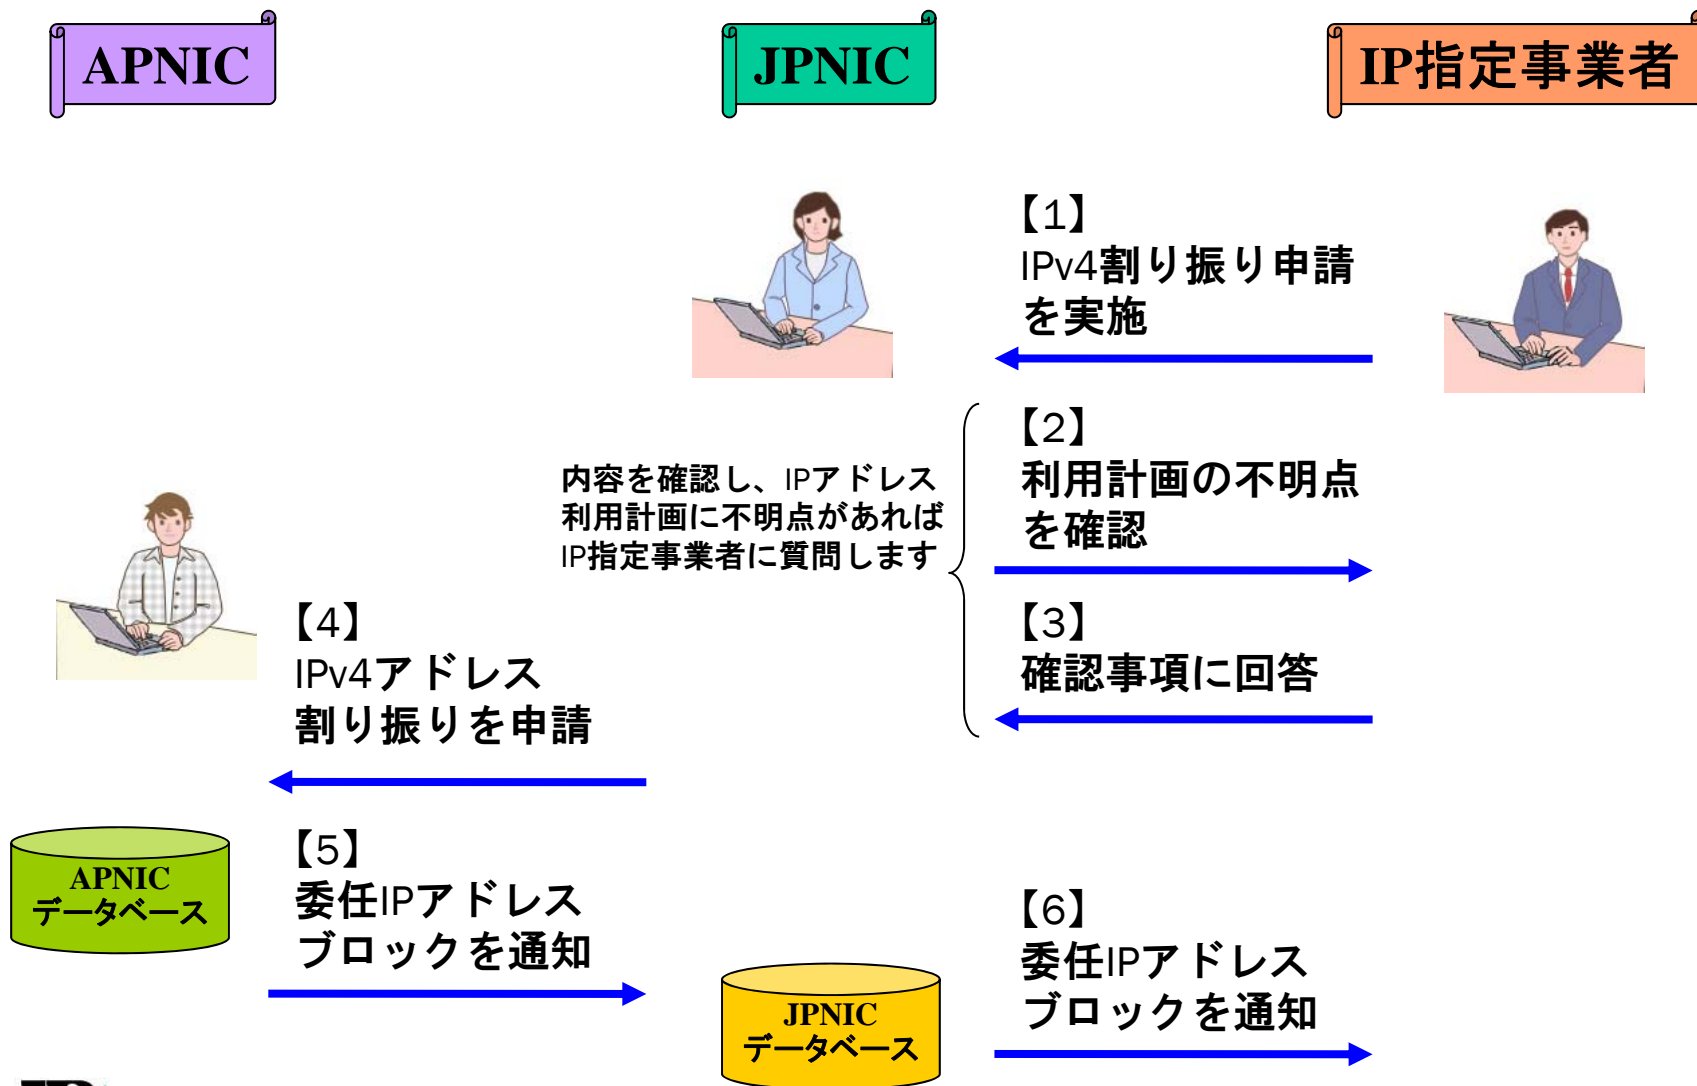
APNIC

JPNIC

IP指定事業者

【1】
IPv4割り振り申請を実施

【2】
利用計画の不明点を確認

内容を確認し、IPアドレス利用計画に不明点があればIP指定事業者に質問します

【3】
確認事項に回答

【4】
IPv4アドレス割り振りを申請

APNIC
データベース

【5】
委任IPアドレスブロックを通知

JPNIC
データベース

【6】
委任IPアドレスブロックを通知